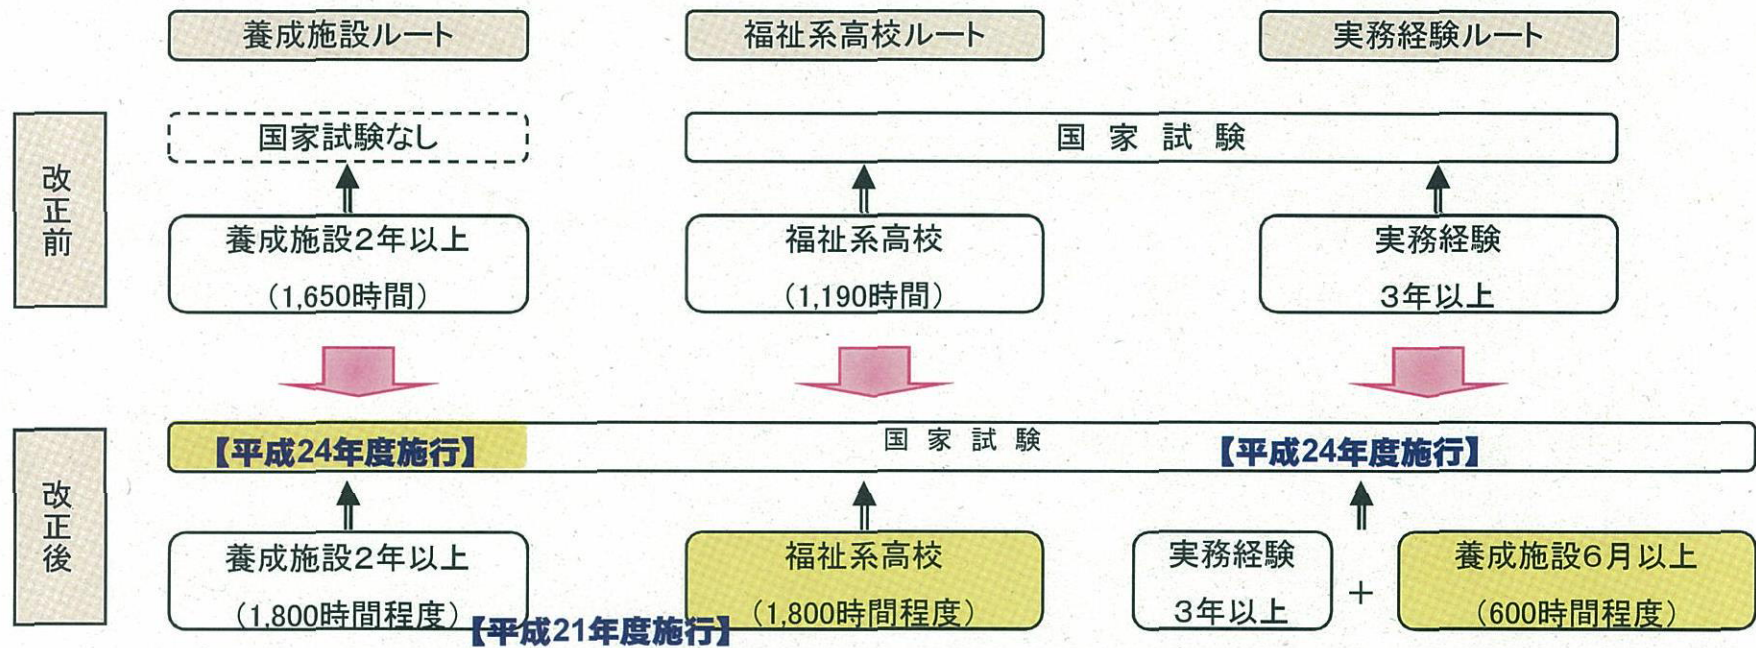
養成施設ルート
福祉系高校ルート
実務経験ルート

改正前

国家試験なし
国 家 試 験

養成施設2年以上
(1,650時間)

福祉系高校
(1,190時間)

実務経験
3年以上

改正後

【平成24年度施行】
国 家 試 験
【平成24年度施行】

養成施設2年以上
(1,800時間程度)

【平成21年度施行】

福祉系高校
(1,800時間程度)

実務経験
3年以上

+

養成施設6月以上
(600時間程度)